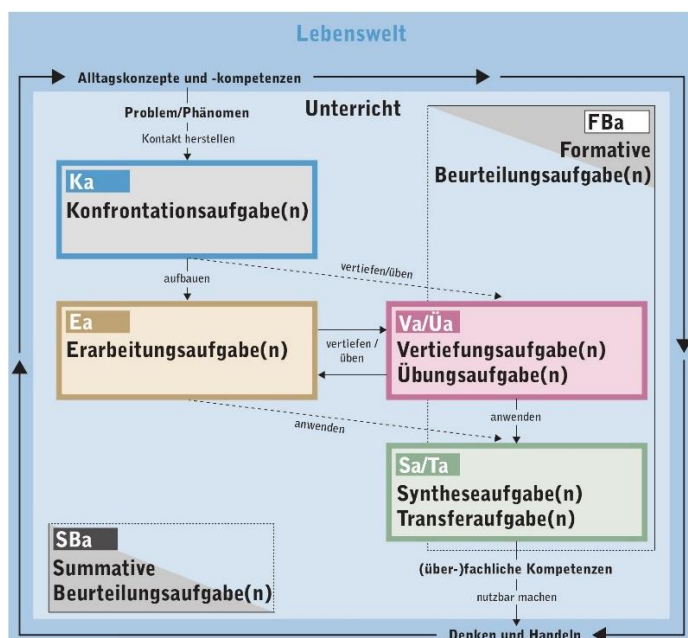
Lebenswelt

Alltagskonzepte und -kompetenzen

Problem/Phänomen

Kontakt herstellen

Unterricht

FBa
Formative
Beurteilungsaufgabe(n)

Ka
Konfrontationsaufgabe(n)

vertiefen/üben

aufbauen

Ea
Erarbeitungsaufgabe(n)

vertiefen / üben

Va/Üa
Vertiefungsaufgabe(n)
Übungsaufgabe(n)

anwenden

anwenden

Sa/Ta
Syntheseaufgabe(n)
Transferaufgabe(n)

SBa
Summative
Beurteilungsaufgabe(n)

(über-)fachliche Kompetenzen

nutzbar machen

Denken und Handeln